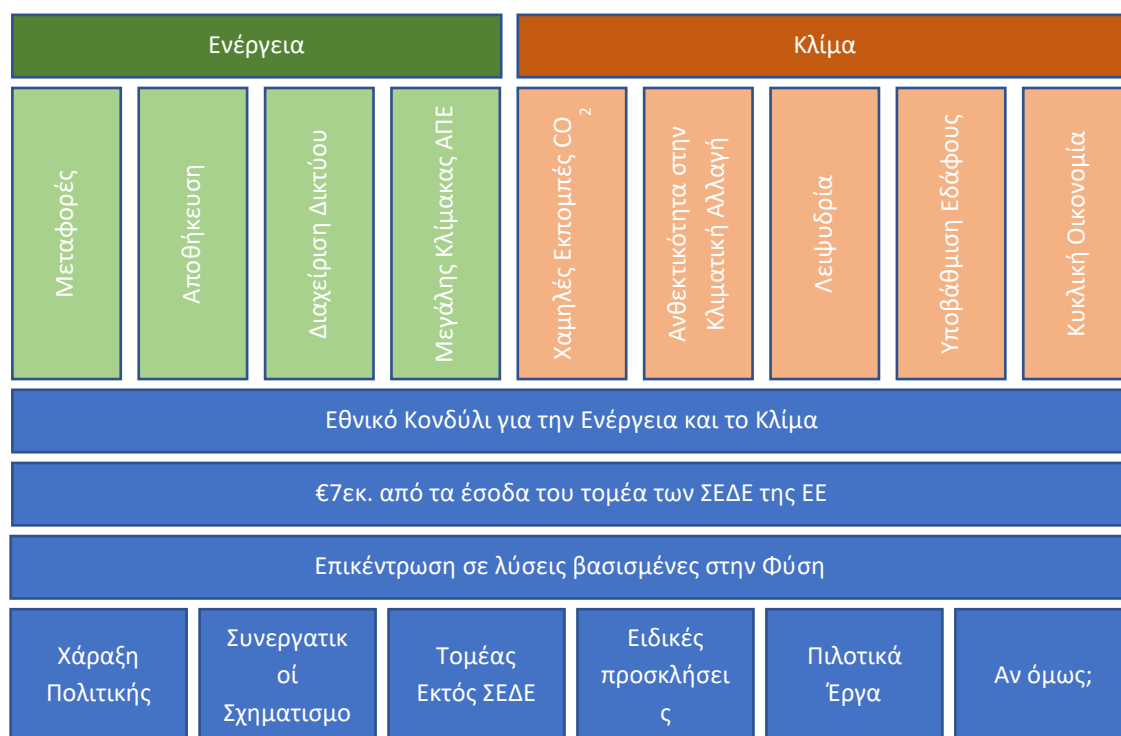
Ενέργεια

Κλίμα

Μεταφορές

Αποθήκευση

Διαχείριση Δικτύου

Μεγάλης Κλίμακας ΑΠΕ

Χαμηλές Εκπομπές $CO_2$

Ανθεκτικότητα στην Κλιματική Αλλαγή

Λειψυδρία

Υποβάθμιση Εδάφους

Κυκλική Οικονομία

Εθνικό Κονδύλι για την Ενέργεια και το Κλίμα

€7εκ. από τα έσοδα του τομέα των ΣΕΔΕ της ΕΕ

Επικέντρωση σε λύσεις βασισμένες στην Φύση

Χάραξη Πολιτικής

Συνεργατικοί Σχηματισμο

Τομέας Εκτός ΣΕΔΕ

Ειδικές προσκλήσεις

Πιλοτικά Έργα

Αν όμως;